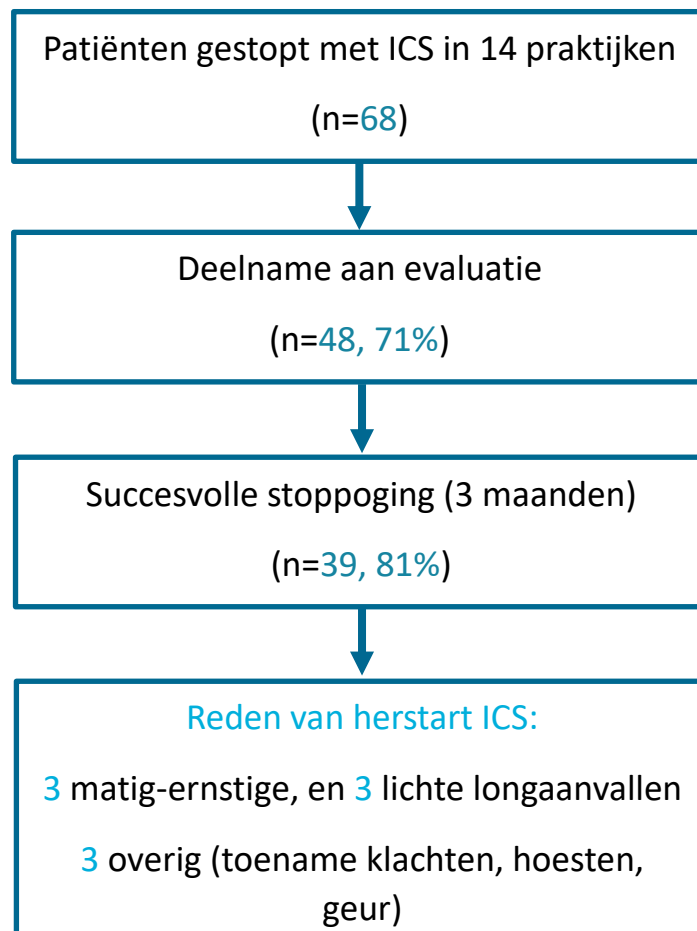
Patiënten gestopt met ICS in 14 praktijken

(n=68)

Deelname aan evaluatie

(n=48, 71%)

Succesvolle stoppoging (3 maanden)

(n=39, 81%)

Reden van herstart ICS:

3 matig-ernstige, en 3 lichte longaanvallen

3 overig (toename klachten, hoesten, geur)